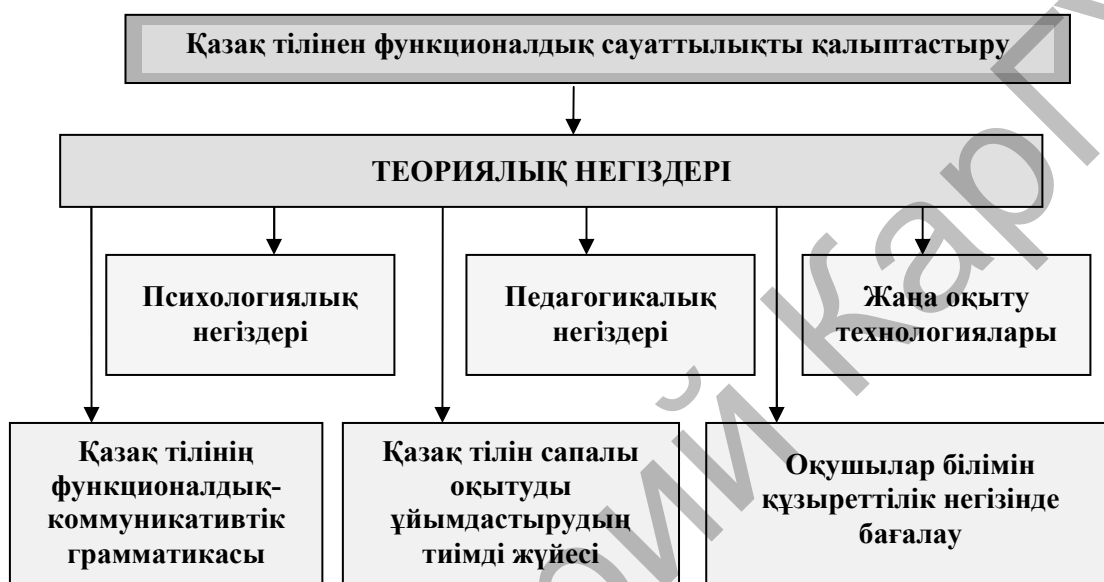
Қазақ тілінен функционалдық сауаттылықты қалыптастыру

ТЕОРИЯЛЫҚ НЕГІЗДЕРІ

Психологиялық негіздері

Педагогикалық негіздері

Жаңа оқыту технологиялары

Қазақ тілінің функционалдық-коммуникативтік грамматикасы

Қазақ тілін сапалы оқытуды ұйымдастырудың тиімді жүйесі

Оқушылар білімін құзыреттілік негізінде бағалау

Қар